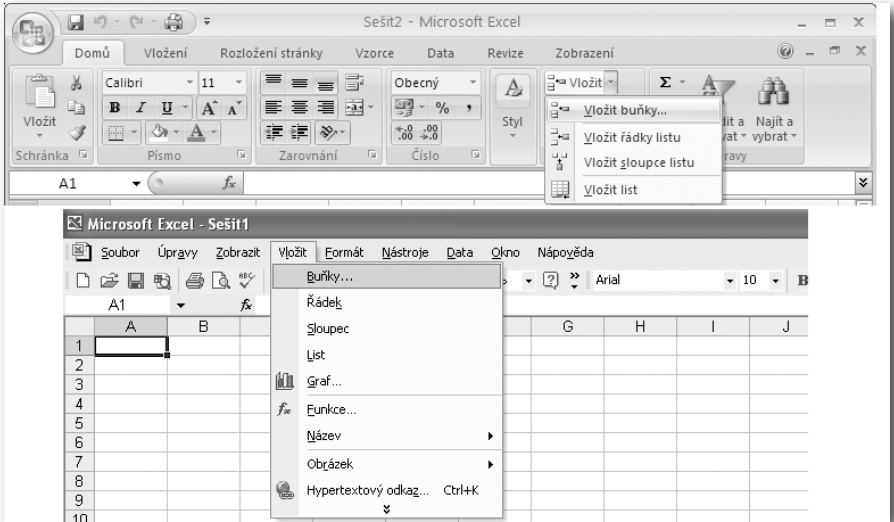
Sešit2 - Microsoft Excel

Domů Vložení Rozložení stránky Vzorce Data Revize Zobrazení

Vložit
Calibri 11
B I U A A
Obecný
% ,
$^{+,0}_{,00}$ $^{,00}_{+,0}$
Styl
Vložit
Vložit buňky...
Vložit řádky listu
Vložit sloupce listu
Vložit list
Σ
dit a
vat
Najít a vybrat
Schránka
Písmo
Zarovnání
Číslo
ravy

A1
$f_x$

Microsoft Excel - Sešit1

Soubor Úpravy Zobrazit Vložit Formát Nástroje Data Okno Nápověda

Buňky...
Řádek
Sloupec
List
Graf...
Funkce...
Název
Obrázek
Hypertextový odkaz... Ctrl+K

Arial 10 B

A1
$f_x$

| | A | B | G | H | I | J |
|---|---|---|---|---|---|---|
| 1 | | | | | | |
| 2 | | | | | | |
| 3 | | | | | | |
| 4 | | | | | | |
| 5 | | | | | | |
| 6 | | | | | | |
| 7 | | | | | | |
| 8 | | | | | | |
| 9 | | | | | | |
| 10 | | | | | | |